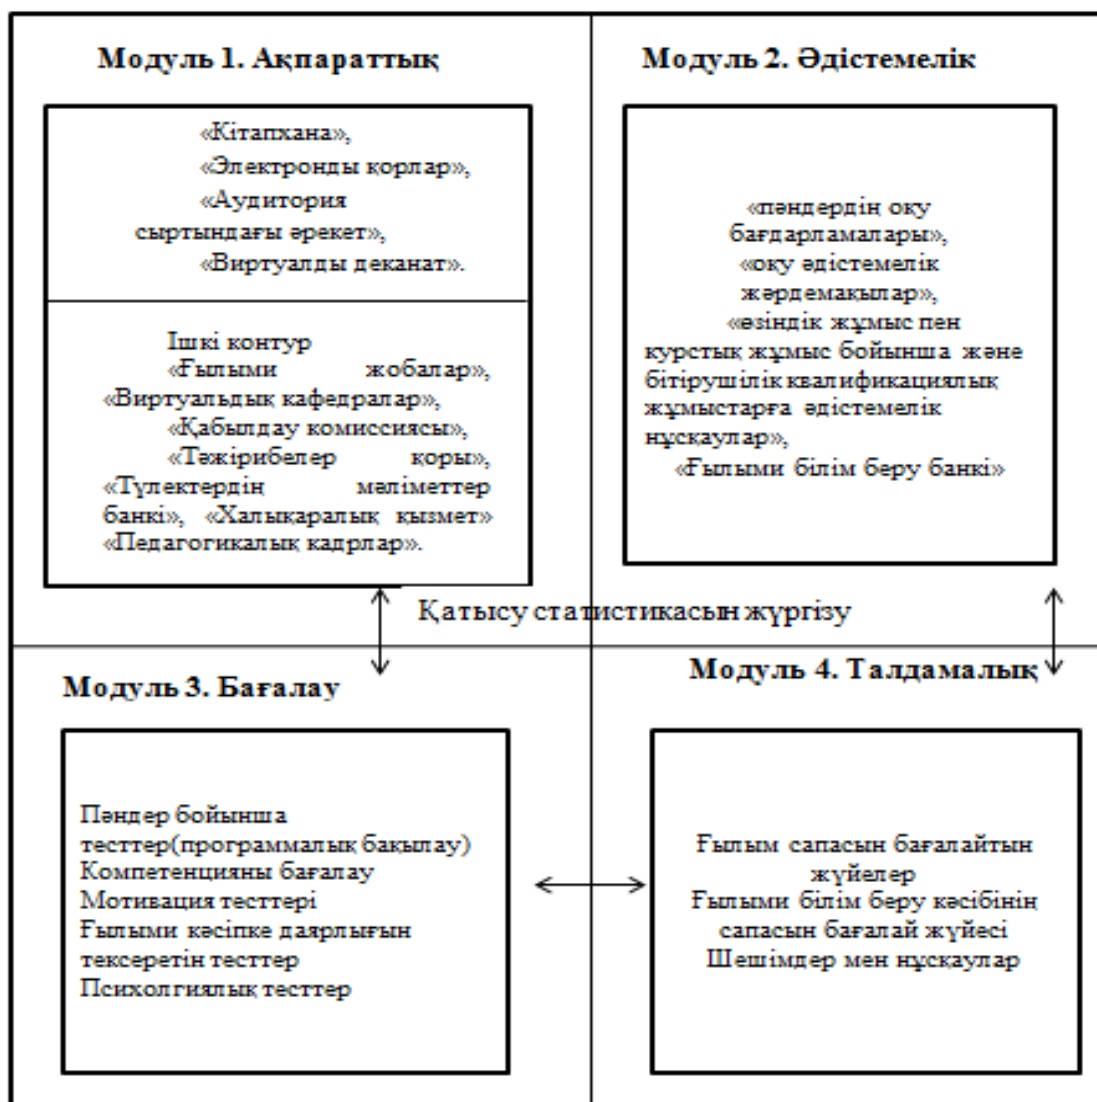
Модуль 1. Ақпараттық

«Кітапхана», «Электронды қорлар», «Аудитория сыртындағы әрекет», «Виртуалды деканат».

Ішкі контур «Ғылыми жобалар», «Виртуальдық кафедралар», «Қабылдау комиссиясы», «Тәжірибелер қоры», «Түлектердің мәліметтер банкі», «Халықаралық қызмет» «Педагогикалық кадрлар».

Модуль 2. Әдістемелік

«пәндердің оқу бағдарламалары», «оқу әдістемелік жәрдемақылар», «өзіндік жұмыс пен курстық жұмыс бойынша және бітірушілік квалификациялық жұмыстарға әдістемелік нұсқаулар», «Ғылыми білім беру банкі»

Қатысу статистикасын жүргізу

Модуль 3. Бағалау

Пәндер бойынша тесттер(программалық бақылау)
Компетенцияны бағалау
Мотивация тесттері
Ғылыми кәсіпке даярлығын тексеретін тесттер
Психолгиялық тесттер

Модуль 4. Талдамалық

Ғылым сапасын бағалайтын жүйелер
Ғылыми білім беру кәсібінің сапасын бағалай жүйесі
Шешімдер мен нұсқаулар